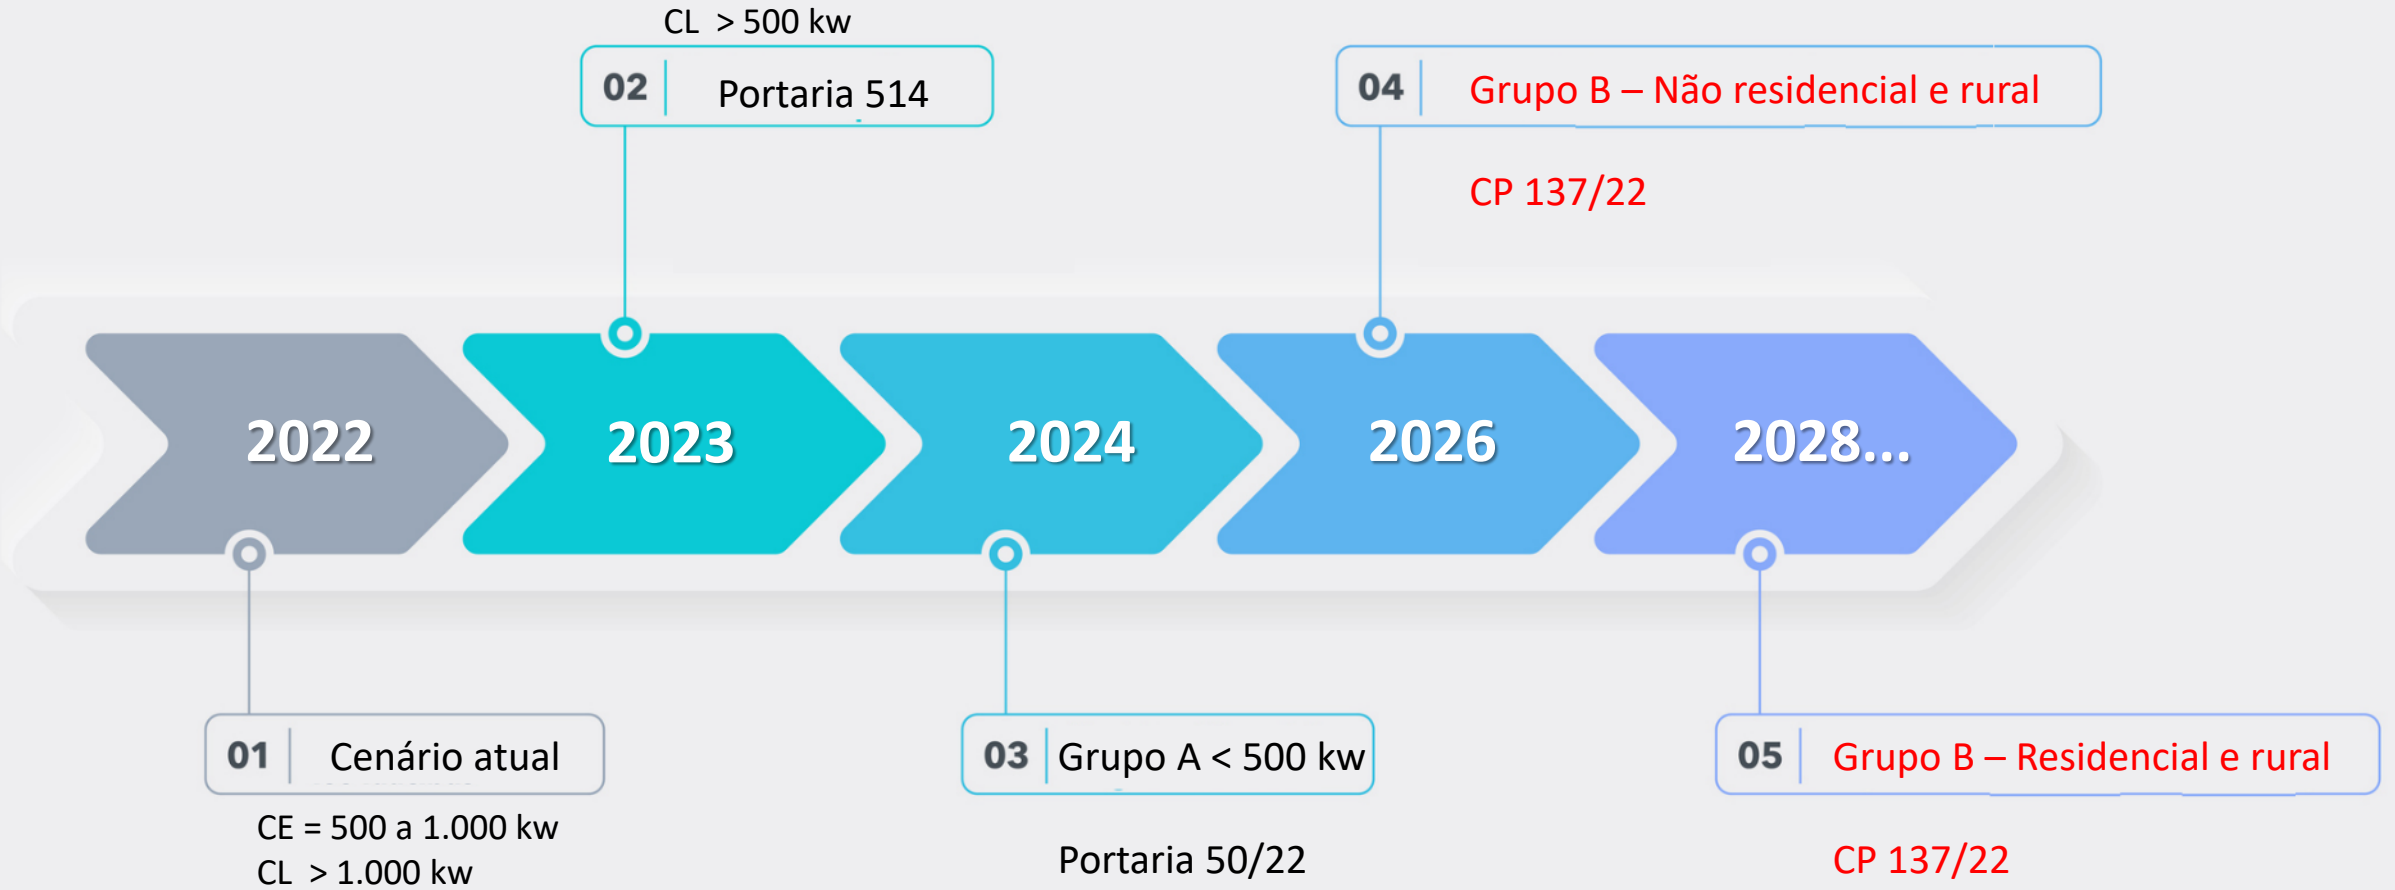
CL > 500 kw

02 Portaria 514

04 Grupo B – Não residencial e rural

CP 137/22

2022

2023

2024

2026

2028...

01 Cenário atual

CE = 500 a 1.000 kw
CL > 1.000 kw

03 Grupo A < 500 kw

Portaria 50/22

05 Grupo B – Residencial e rural

CP 137/22